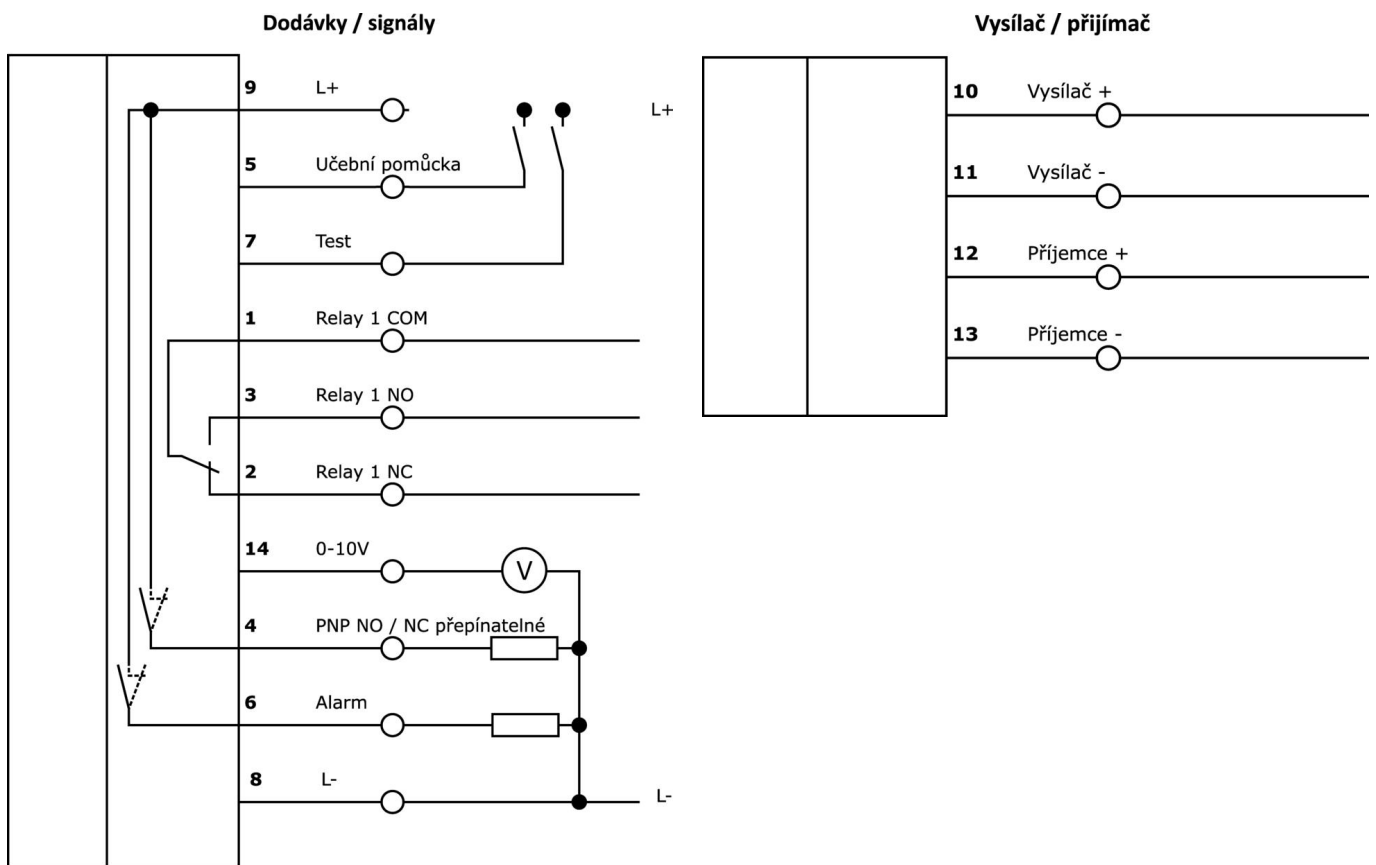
Dodávky / signály

Vysílač / přijímač

9 L+

L+

5 Učební pomůcka

7 Test

1 Relay 1 COM

3 Relay 1 NO

2 Relay 1 NC

14 0-10V

V

4 PNP NO / NC přepínatelné

6 Alarm

8 L-

L-

10 Vysílač +

11 Vysílač -

12 Příjemce +

13 Příjemce -